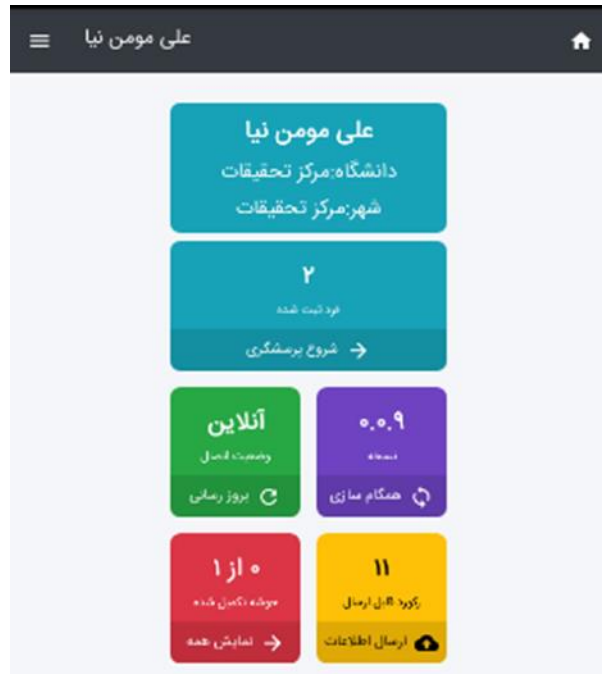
علی مومن نیا

علی مومن نیا
دانشگاه:مرکز تحقیقات
شهر:مرکز تحقیقات

۲
فرد ثبت شده
شروع پرسشگری

آنلاین
وضعیت اتصال
بروز رسانی

۰.۰.۹
نسخه
همگام سازی

۰ از ۱
موظفه تکمیل شده
نمایش همه

۱۱
رکورد قابل ارسال
ارسال اطلاعات